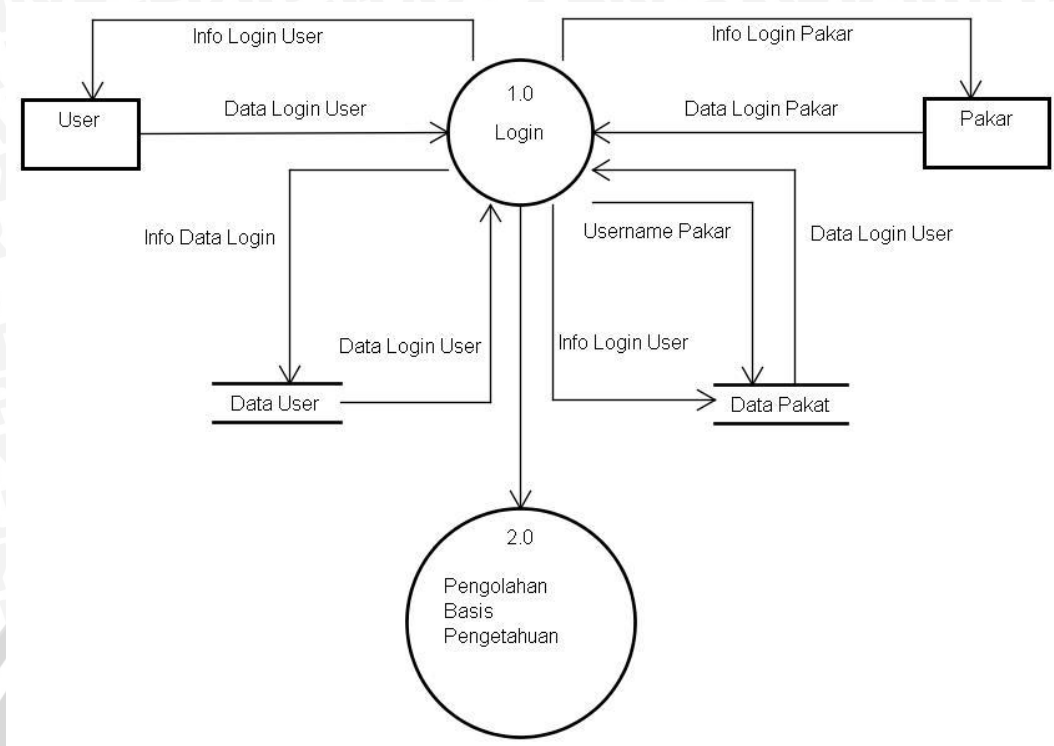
Info Login User

Info Login Pakar

User

Data Login User

1.0

Login

Data Login Pakar

Pakar

Info Data Login

Username Pakar

Data Login User

Data Login User

Info Login User

Data User

Data Pakat

2.0

Pengolahan
Basis
Pengetahuan